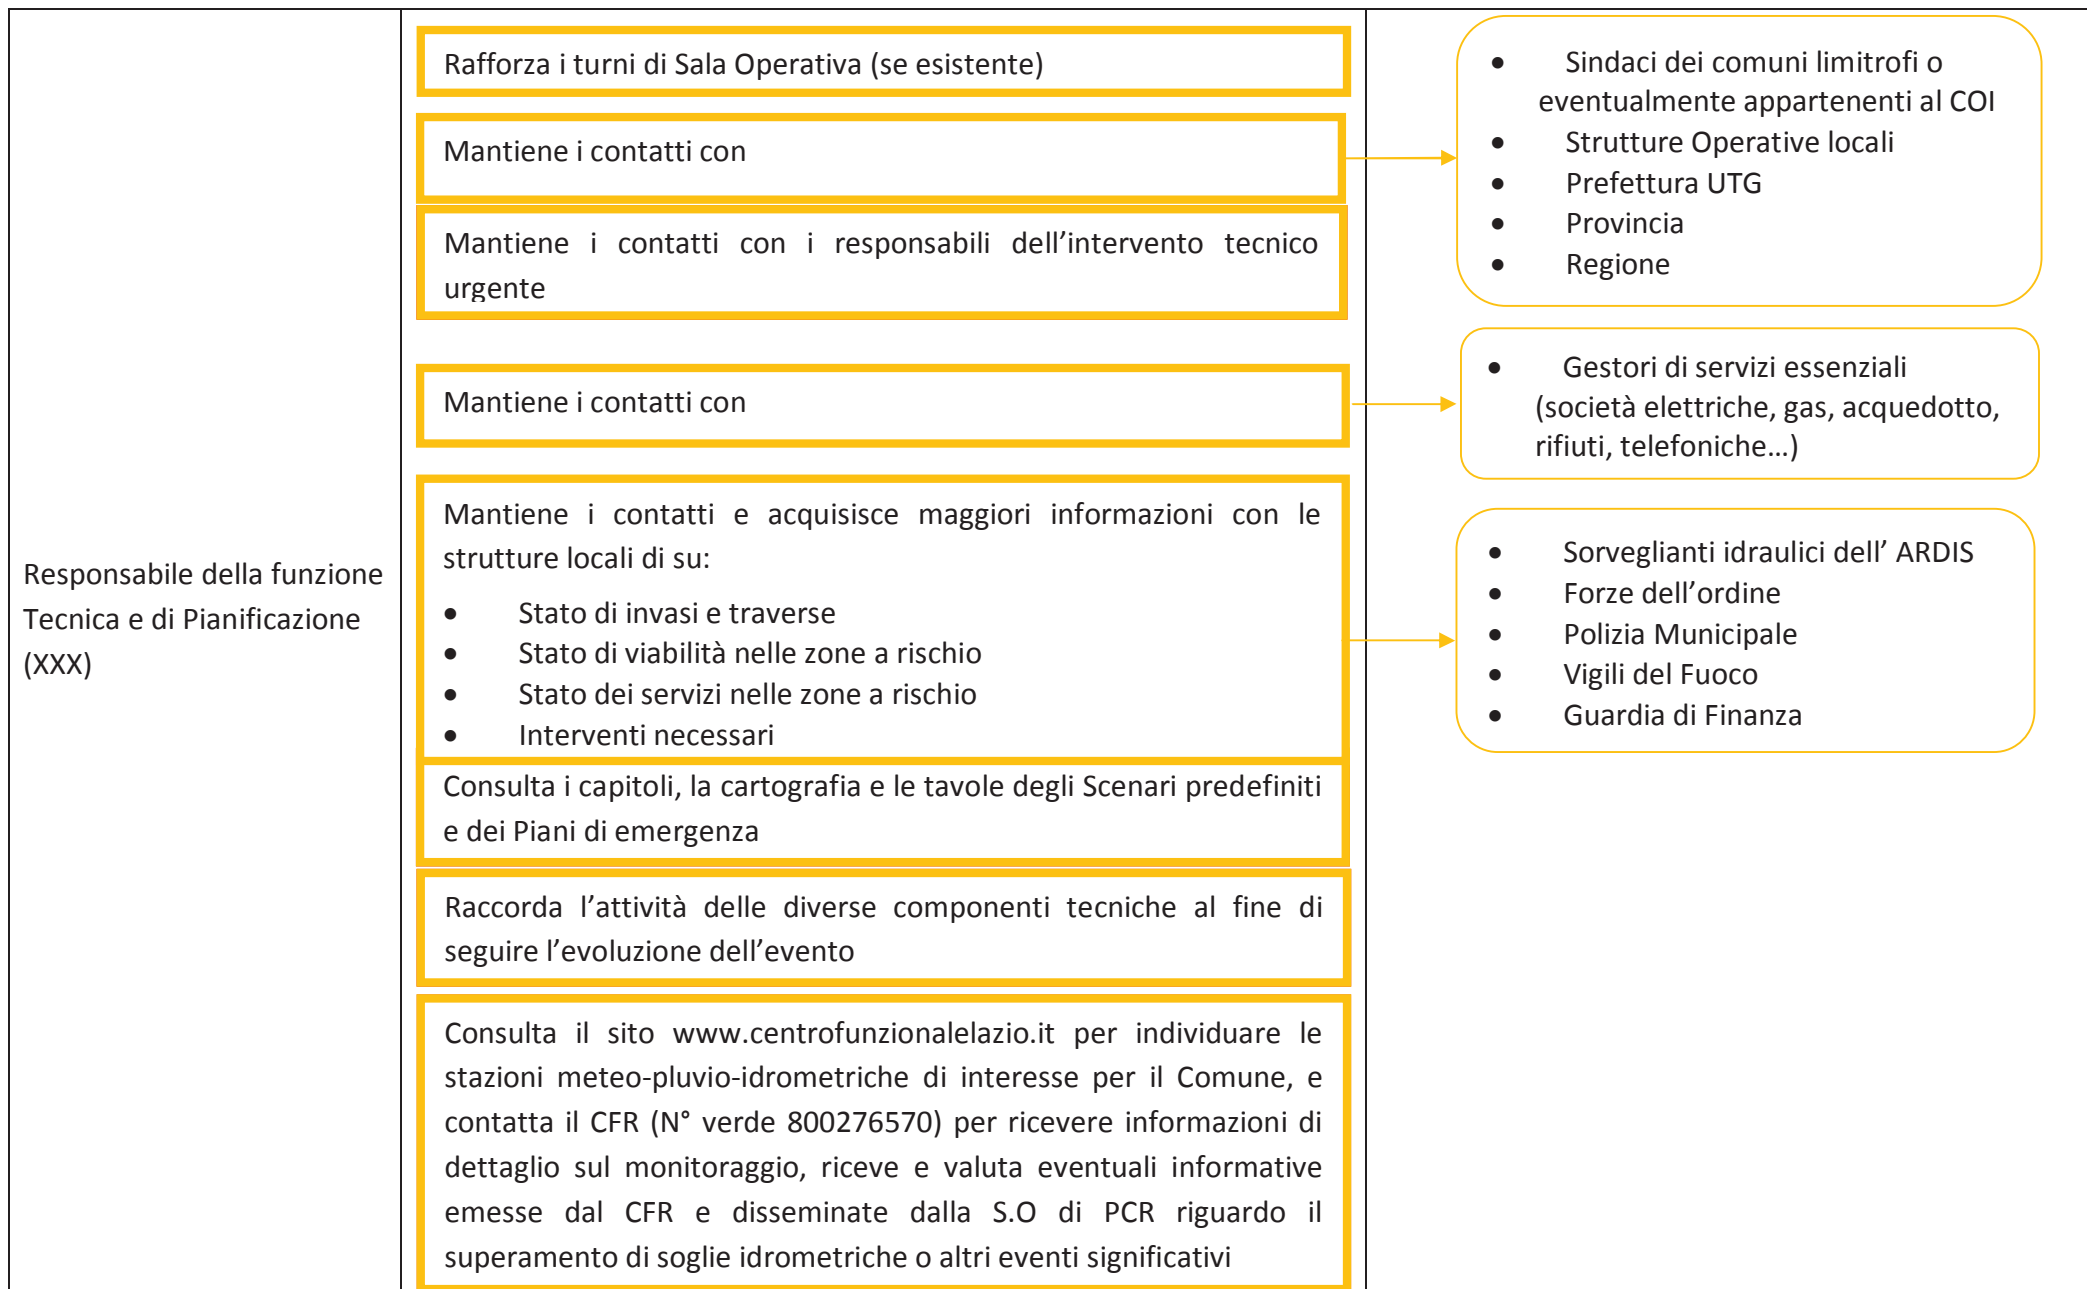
Responsabile della funzione Tecnica e di Pianificazione (XXX)

Rafforza i turni di Sala Operativa (se esistente)

Mantiene i contatti con

- Sindaci dei comuni limitrofi o eventualmente appartenenti al COI
- Strutture Operative locali
- Prefettura UTG
- Provincia
- Regione

Mantiene i contatti con i responsabili dell'intervento tecnico urgente

Mantiene i contatti con

- Gestori di servizi essenziali (società elettriche, gas, acquedotto, rifiuti, telefoniche…)

Mantiene i contatti e acquisisce maggiori informazioni con le strutture locali di su:

- Stato di invasi e traverse
- Stato di viabilità nelle zone a rischio
- Stato dei servizi nelle zone a rischio
- Interventi necessari

- Sorveglianti idraulici dell' ARDIS
- Forze dell'ordine
- Polizia Municipale
- Vigili del Fuoco
- Guardia di Finanza

Consulta i capitoli, la cartografia e le tavole degli Scenari predefiniti e dei Piani di emergenza

Raccorda l'attività delle diverse componenti tecniche al fine di seguire l'evoluzione dell'evento

Consulta il sito www.centrofunzionalelazio.it per individuare le stazioni meteo-pluvio-idrometriche di interesse per il Comune, e contatta il CFR (N° verde 800276570) per ricevere informazioni di dettaglio sul monitoraggio, riceve e valuta eventuali informative emesse dal CFR e disseminate dalla S.O di PCR riguardo il superamento di soglie idrometriche o altri eventi significativi